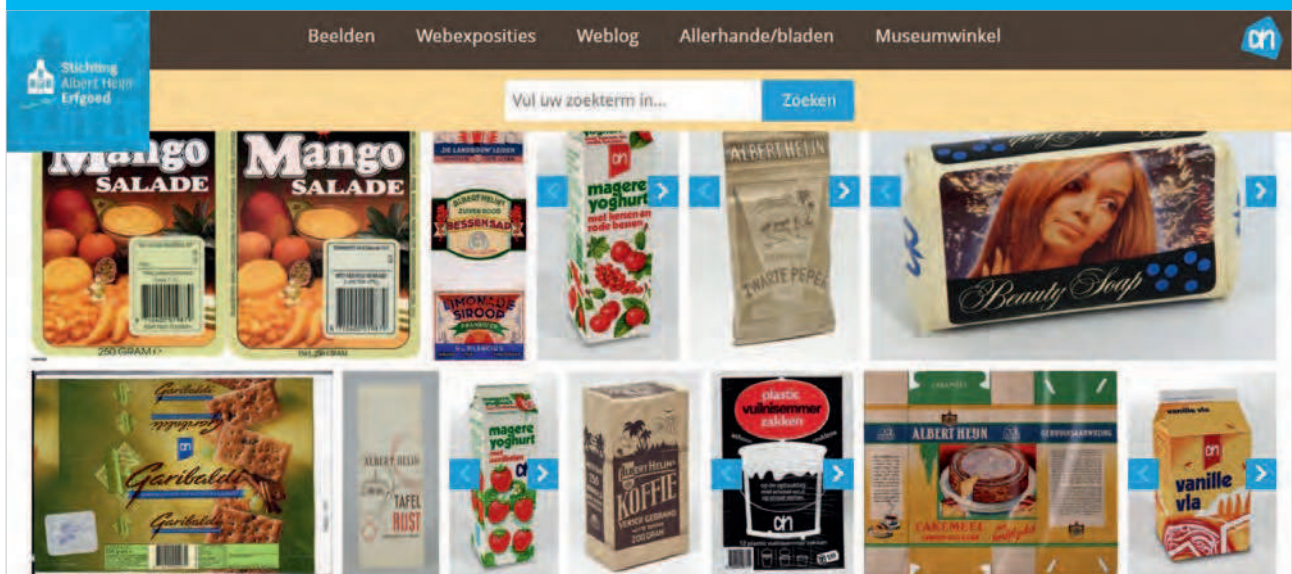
Stichting Albert Heijn Erfgoed

Beelden Webexposities Weblog Allerhande/bladen Museumwinkel

Vul uw zoekterm in... Zoeken

Mango SALADE

250 GRAM

Mango SALADE

"DE LANDBOUW" LEIDEN

ALBERT HEIJN ZUIVER GOED BESSENSAP

LIMONADE SIROOP FRAMBOZEN

magere yoghurt met kersen en rode bessen

ALBERT HEIJN

ZWARTE PEPER

Beauty Soap

Garibaldi

Garibaldi

Garibaldi

ALBERT HEIJN

TAFEL ZOUT

magere yoghurt

ALBERT HEIJN

KOFFIE

200 GRAM

plastic vuilnisemmer zakken

ALBERT HEIJN

CAKEMEEL

vanille vla